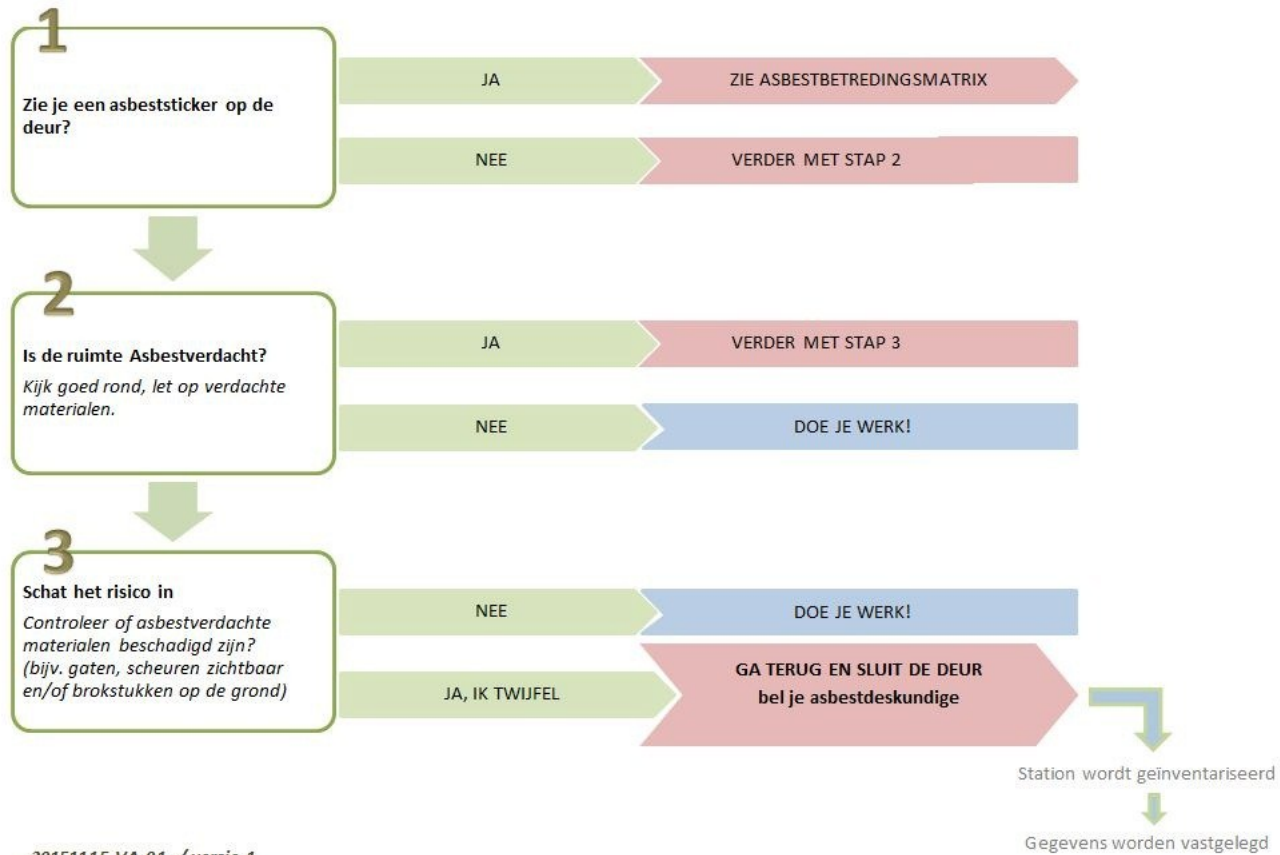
1

Zie je een asbeststicker op de deur?

JA

ZIE ASBESTBETREDINGSMATRIX

NEE

VERDER MET STAP 2

2

Is de ruimte Asbestverdacht?

*Kijk goed rond, let op verdachte materialen.*

JA

VERDER MET STAP 3

NEE

DOE JE WERK!

3

Schat het risico in

*Controleer of asbestverdachte materialen beschadigd zijn? (bijv. gaten, scheuren zichtbaar en/of brokstukken op de grond)*

NEE

DOE JE WERK!

JA, IK TWIJFEL

GA TERUG EN SLUIT DE DEUR
bel je asbestdeskundige

Station wordt geïnventariseerd

Gegevens worden vastgelegd

*20151115 VA-01 / versie 1*